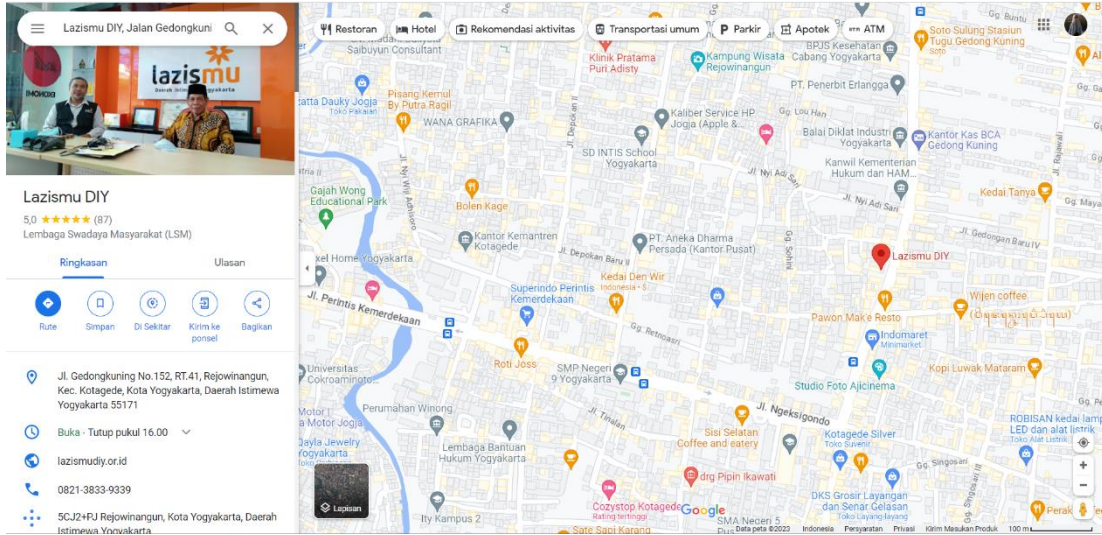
Lazismu DIY, Jalan Gedongkuni

lazismu

Lazismu DIY
5,0 ★★★★★ (87)
Lembaga Swadaya Masyarakat (LSM)

Ringkasan
Ulasan

Rute
Simpan
Di Sekitar
Kirim ke ponsel
Bagikan

Jl. Gedongkuning No.152, RT.41, Rejowinangun, Kec. Kotagede, Kota Yogyakarta, Daerah Istimewa Yogyakarta 55171

Buka · Tutup pukul 16.00

lazismudiy.or.id

0821-3833-9339

5CJ2+PJ Rejowinangun, Kota Yogyakarta, Daerah Istimewa Yogyakarta

Restoran
Hotel
Rekomendasi aktivitas
Transportasi umum
Parkir
Apotek
ATM

Saibuyun Consultant
Klinik Pratama Puri Adisty
Kampung Wisata Rejowinangun
BPJS Kesehatan Cabang Yogyakarta
Soto Sulung Stasiun Tugu Gedong Kuning
Pisang Kemul By Putra Ragil
catta Dauky Jogja
WANA GRAFIKA
Kaliber Service HP Jogja (Apple &...
PT. Penerbit Erlangga
Balai Diklat Industri Yogyakarta
Kantor Kas BCA Gedong Kuning
SD INTIS School Yogyakarta
Kanwil Kementerian Hukum dan HAM...
Gajah Wong Educational Park
Bolen Kage
Kedai Tanya
Kantor Kemantren Kotagede
PT. Aneka Dharma Persada (Kantor Pusat)
Lazismu DIY
xel Home Yogyakarta
Kedai Den Wir
Superindo Perintis Kemerdekaan
Wijen coffee
Jl. Perintis Kemerdekaan
Pawon Make Resto
Indomaret
Roti Joss
SMP Negeri 9 Yogyakarta
Studio Foto Ajicinema
Kopi Luwak Mataram
Universitas Cokroaminoto
Perumahan Winong
Jl. Ngeksigondo
Motor 1 Motor Jogja
Sisi Selatan Coffee and eatery
Kotagede Silver
ROBISAN kedai lampu LED dan alat listrik
Jayla Jewelry Yogyakarta
Lembaga Bantuan Hukum Yogyakarta
drg Pipin Ikawati
DKS Grosir Layangan dan Senar Gelasan
Cozystop Kotagede
Ity Kampus 2
SMA Negeri 5
Sate Sapi Karang
Perak
Lapisan
Google
Data peta ©2023 Indonesia Persyaratan Privasi Kirim Masukan Produk 100 m